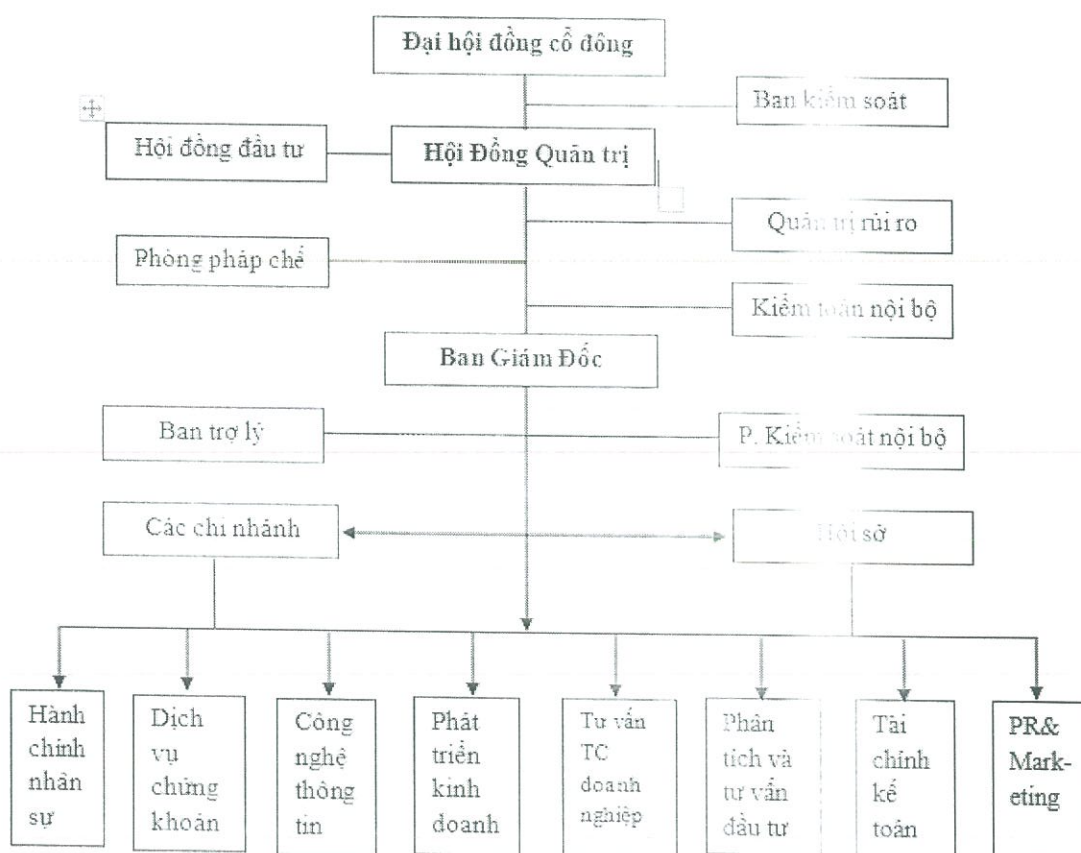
Đại hội đồng cổ đông

Ban kiểm soát

Hội đồng đầu tư

Hội Đồng Quản trị

Quản trị rủi ro

Phòng pháp chế

Kiểm toán nội bộ

Ban Giám Đốc

Ban trợ lý

P. Kiểm soát nội bộ

Các chi nhánh

Hội sở

Hành chính nhân sự

Dịch vụ chứng khoán

Công nghệ thông tin

Phát triển kinh doanh

Tư vấn TC doanh nghiệp

Phân tích và tư vấn đầu tư

Tài chính kế toán

PR& Marketing